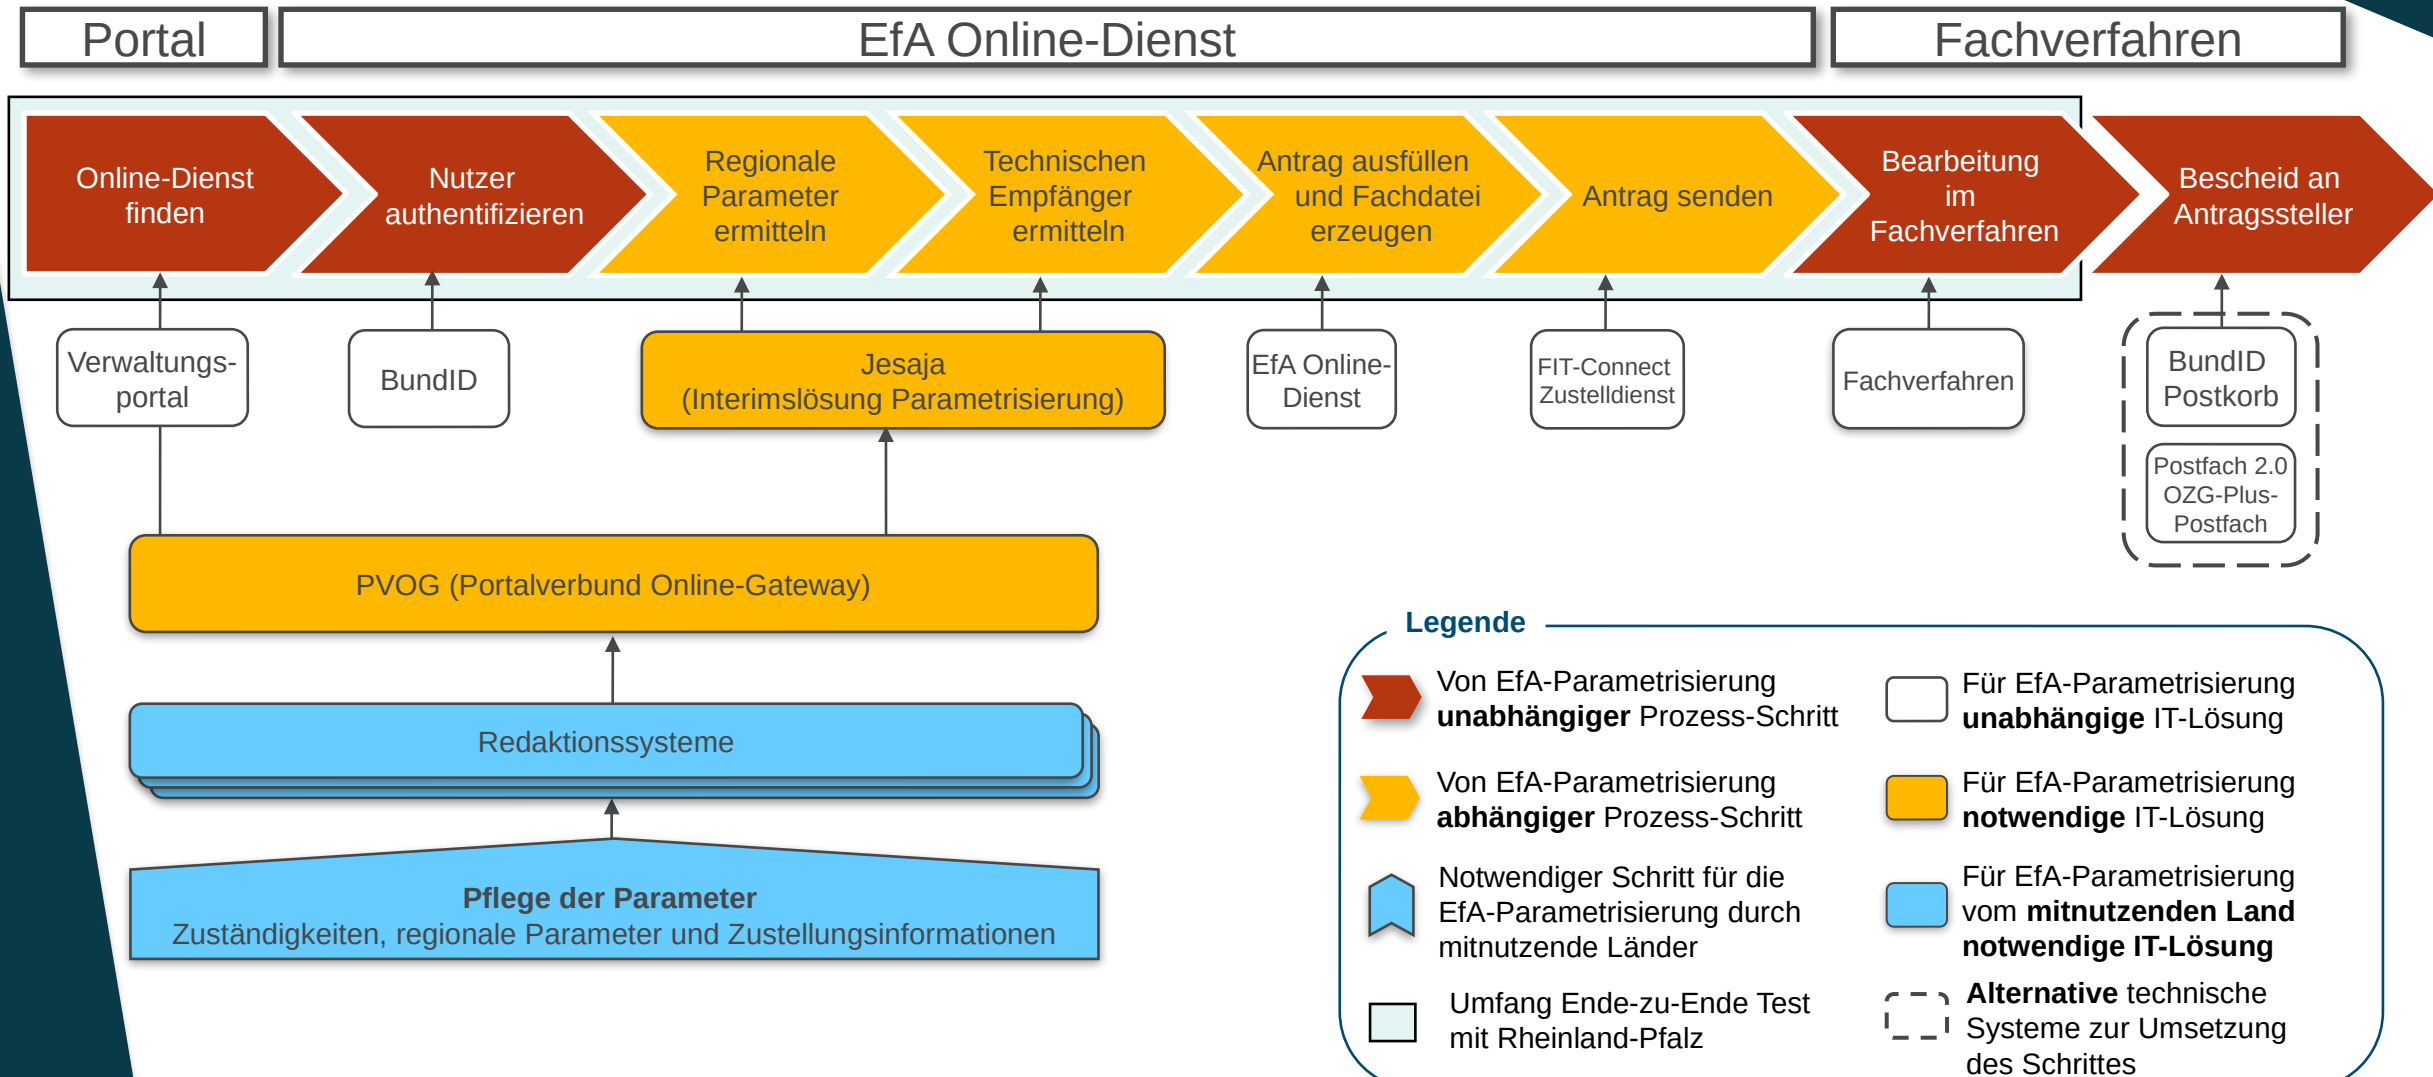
Portal

EfA Online-Dienst

Fachverfahren

Online-Dienst finden

Nutzer authentifizieren

Regionale Parameter ermitteln

Technischen Empfänger ermitteln

Antrag ausfüllen und Fachdatei erzeugen

Antrag senden

Bearbeitung im Fachverfahren

Bescheid an Antragssteller

Verwaltungs-portal

BundID

Jesaja (Interimslösung Parametrisierung)

EfA Online-Dienst

FIT-Connect Zustelldienst

Fachverfahren

BundID Postkorb

Postfach 2.0 OZG-Plus-Postfach

PVOG (Portalverbund Online-Gateway)

Redaktionssysteme

**Pflege der Parameter**
Zuständigkeiten, regionale Parameter und Zustellungsinformationen

Legende

Von EfA-Parametrisierung **unabhängiger** Prozess-Schritt

Für EfA-Parametrisierung **unabhängige** IT-Lösung

Von EfA-Parametrisierung **abhängiger** Prozess-Schritt

Für EfA-Parametrisierung **notwendige** IT-Lösung

Notwendiger Schritt für die EfA-Parametrisierung durch mitnutzende Länder

Für EfA-Parametrisierung vom **mitnutzenden Land notwendige IT-Lösung**

Umfang Ende-zu-Ende Test mit Rheinland-Pfalz

**Alternative** technische Systeme zur Umsetzung des Schrittes